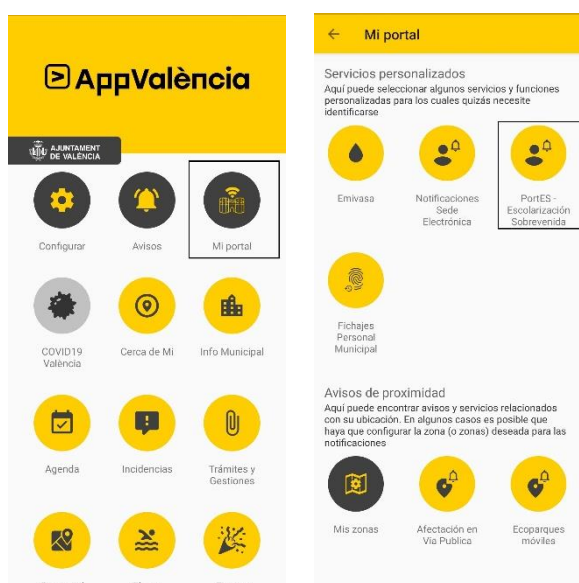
AppValència

AJUNTAMENT DE VALÈNCIA

Configurar

Avisos

Mi portal

COVID19 València

Cerca de Mi

Info Municipal

Agenda

Incidencias

Trámites y Gestiones

←

Mi portal

Servicios personalizados

Aquí puede seleccionar algunos servicios y funciones personalizadas para los cuales quizás necesite identificarse

Emivasa

Notificaciones Sede Electrónica

PortES - Escolarización Sobrevenida

Fichajes Personal Municipal

Avisos de proximidad

Aquí puede encontrar avisos y servicios relacionados con su ubicación. En algunos casos es posible que haya que configurar la zona (o zonas) deseada para las notificaciones

Mis zonas

Afectación en Via Publica

Ecoparques móviles